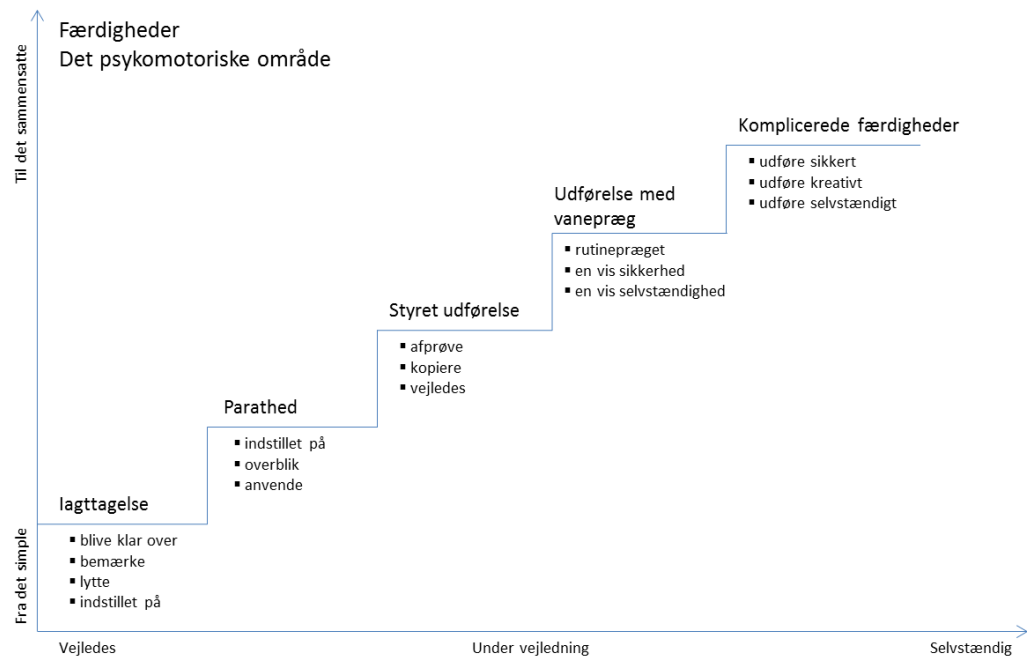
Færdigheder
Det psykomotoriske område

Til det sammensatte

Fra det simple

Iagttagelse
- blive klar over
- bemærke
- lytte
- indstillet på

Parathed
- indstillet på
- overblik
- anvende

Styret udførelse
- afprøve
- kopiere
- vejledes

Udførelse med vanepræg
- rutinepræget
- en vis sikkerhed
- en vis selvstændighed

Komplicerede færdigheder
- udføre sikkert
- udføre kreativt
- udføre selvstændigt

Vejledes

Under vejledning

Selvstændig